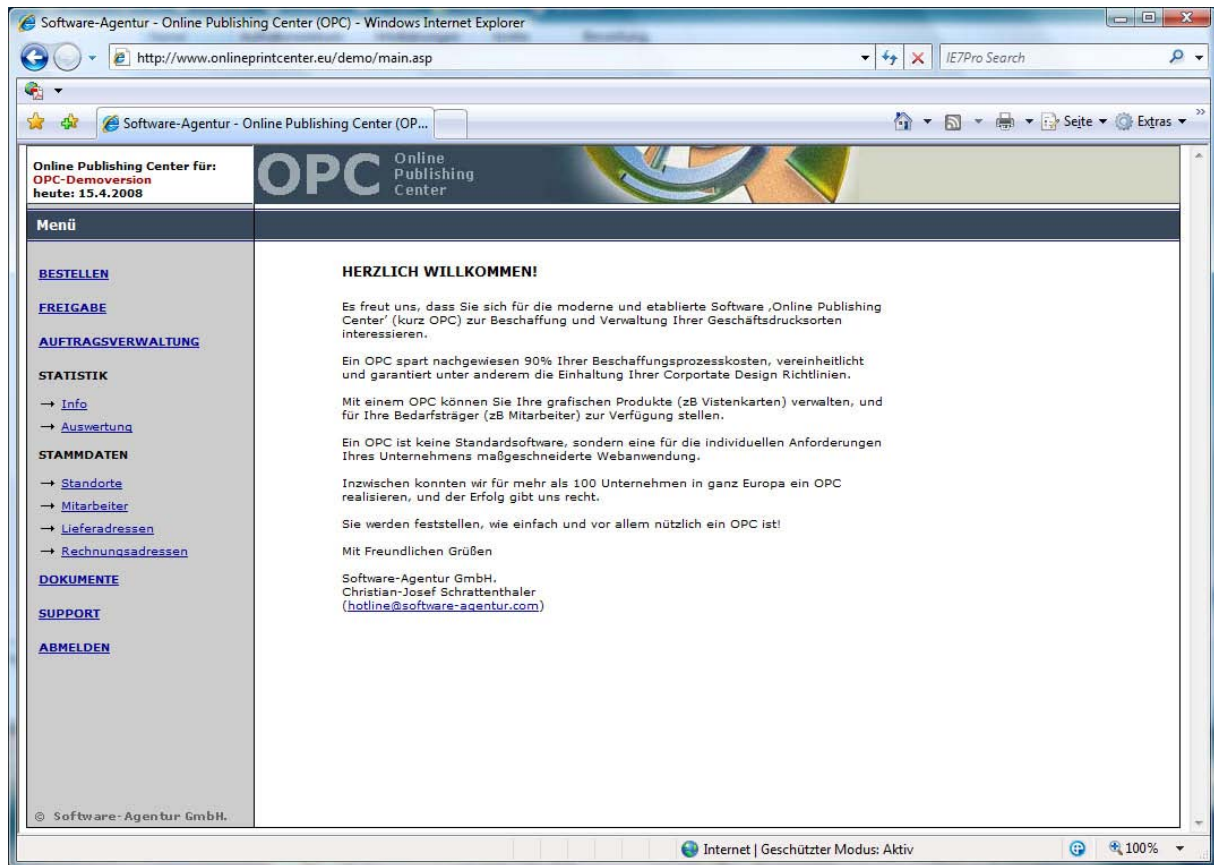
Software-Agentur - Online Publishing Center (OPC) - Windows Internet Explorer

http://www.onlineprintcenter.eu/demo/main.asp

IE7Pro Search

Software-Agentur - Online Publishing Center (OP...

Seite ▾ Extras ▾

Online Publishing Center für:
OPC-Demoversion
heute: 15.4.2008

OPC Online Publishing Center

Menü

BESTELLEN

FREIGABE

AUFTRAGSVERWALTUNG

STATISTIK

→ Info

→ Auswertung

STAMMDATEN

→ Standorte

→ Mitarbeiter

→ Lieferadressen

→ Rechnungsadressen

DOKUMENTE

SUPPORT

ABMELDEN

© Software-Agentur GmbH.

HERZLICH WILLKOMMEN!

Es freut uns, dass Sie sich für die moderne und etablierte Software ‚Online Publishing Center' (kurz OPC) zur Beschaffung und Verwaltung Ihrer Geschäftsdrucksorten interessieren.

Ein OPC spart nachgewiesen 90% Ihrer Beschaffungsprozesskosten, vereinheitlicht und garantiert unter anderem die Einhaltung Ihrer Corportate Design Richtlinien.

Mit einem OPC können Sie Ihre grafischen Produkte (zB Vistenkarten) verwalten, und für Ihre Bedarfsträger (zB Mitarbeiter) zur Verfügung stellen.

Ein OPC ist keine Standardsoftware, sondern eine für die individuellen Anforderungen Ihres Unternehmens maßgeschneiderte Webanwendung.

Inzwischen konnten wir für mehr als 100 Unternehmen in ganz Europa ein OPC realisieren, und der Erfolg gibt uns recht.

Sie werden feststellen, wie einfach und vor allem nützlich ein OPC ist!

Mit Freundlichen Grüßen

Software-Agentur GmbH.
Christian-Josef Schrattenthaler
(hotline@software-agentur.com)

Internet | Geschützter Modus: Aktiv

100%